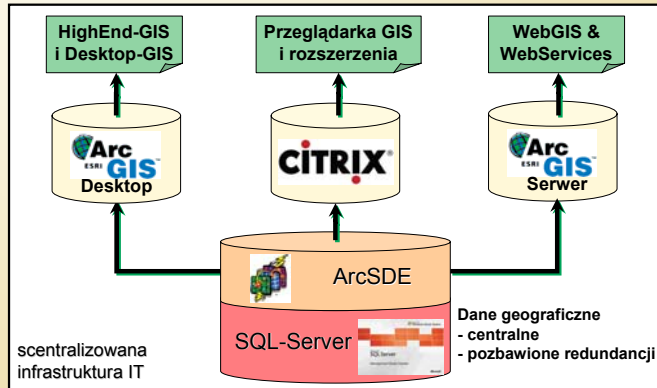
HighEnd-GIS i Desktop-GIS

Przeglądarka GIS i rozszerzenia

WebGIS & WebServices

Arc ESRI GIS Desktop

CITRIX

Arc ESRI GIS Serwer

ArcSDE

SQL-Server

Dane geograficzne
- centralne
- pozbawione redundancji

scentralizowana infrastruktura IT